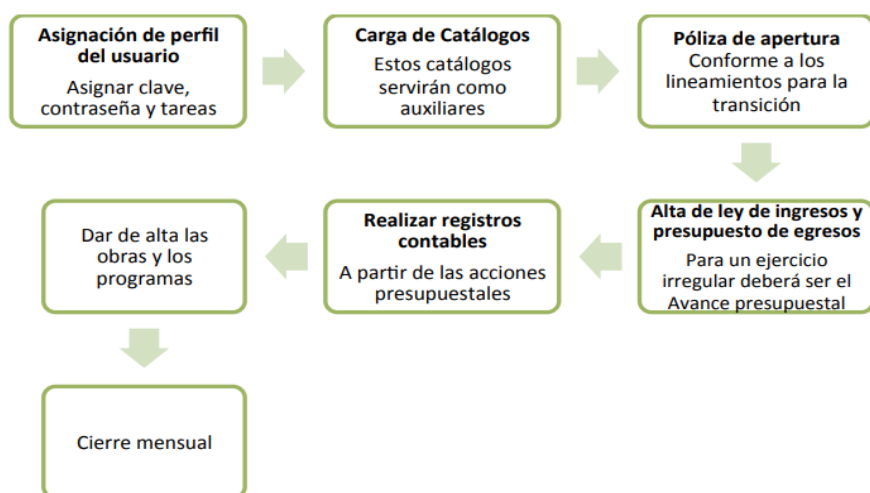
Asignación de perfil del usuario

Asignar clave, contraseña y tareas

Carga de Catálogos

Estos catálogos servirán como auxiliares

Póliza de apertura

Conforme a los lineamientos para la transición

Alta de ley de ingresos y presupuesto de egresos

Para un ejercicio irregular deberá ser el Avance presupuestal

Realizar registros contables

A partir de las acciones presupuestales

Dar de alta las obras y los programas

Cierre mensual